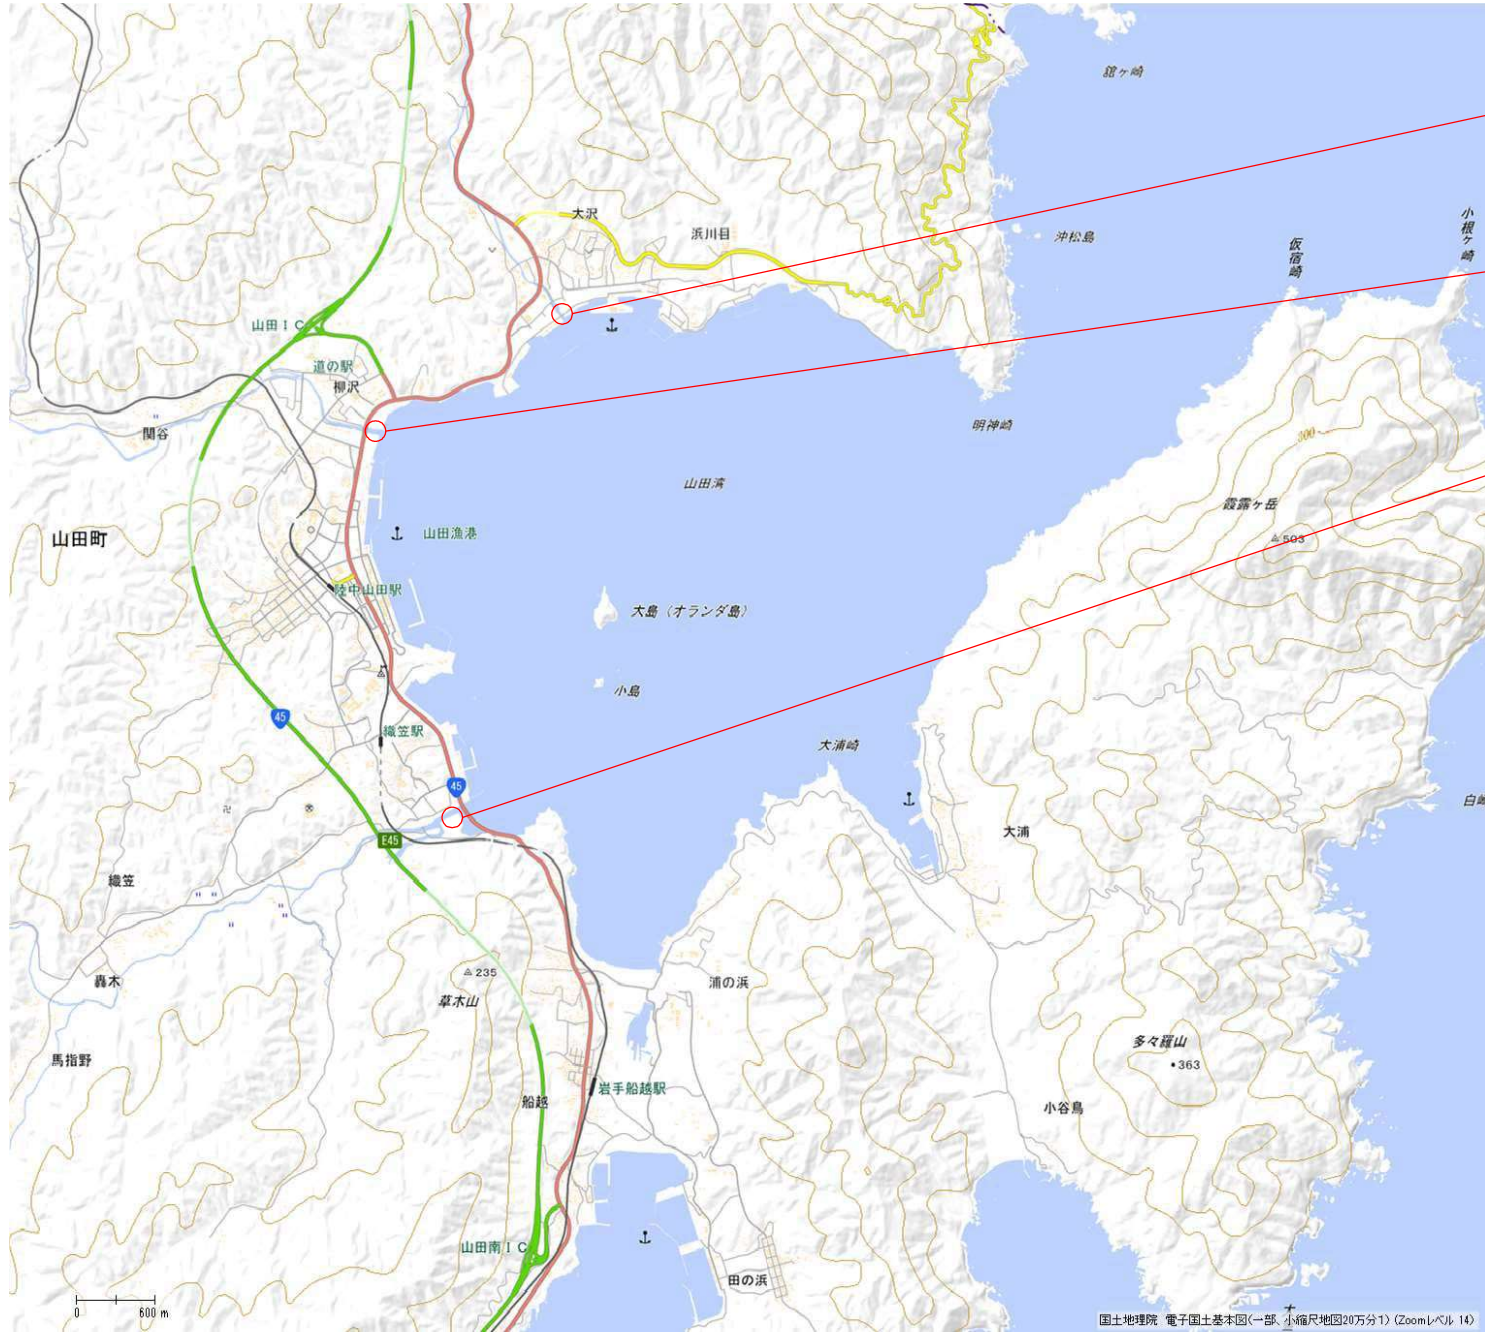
舘ヶ崎
大沢
浜川目
沖松島
仮宿崎
小根ヶ崎
山田ＩＣ
道の駅
柳沢
関谷
明神崎
山田湾
300
霞露ヶ岳
503
山田町
山田漁港
陸中山田駅
大島（オランダ島）
小島
45
織笠駅
大浦崎
45
白
E45
大浦
織笠
235
轟木
草木山
浦の浜
多々羅山
363
馬指野
岩手船越駅
船越
小谷鳥
山田南ＩＣ
田の浜
0
600 m
国土地理院 電子国土基本図(一部、小縮尺地図20万分1) (Zoomレベル 14)